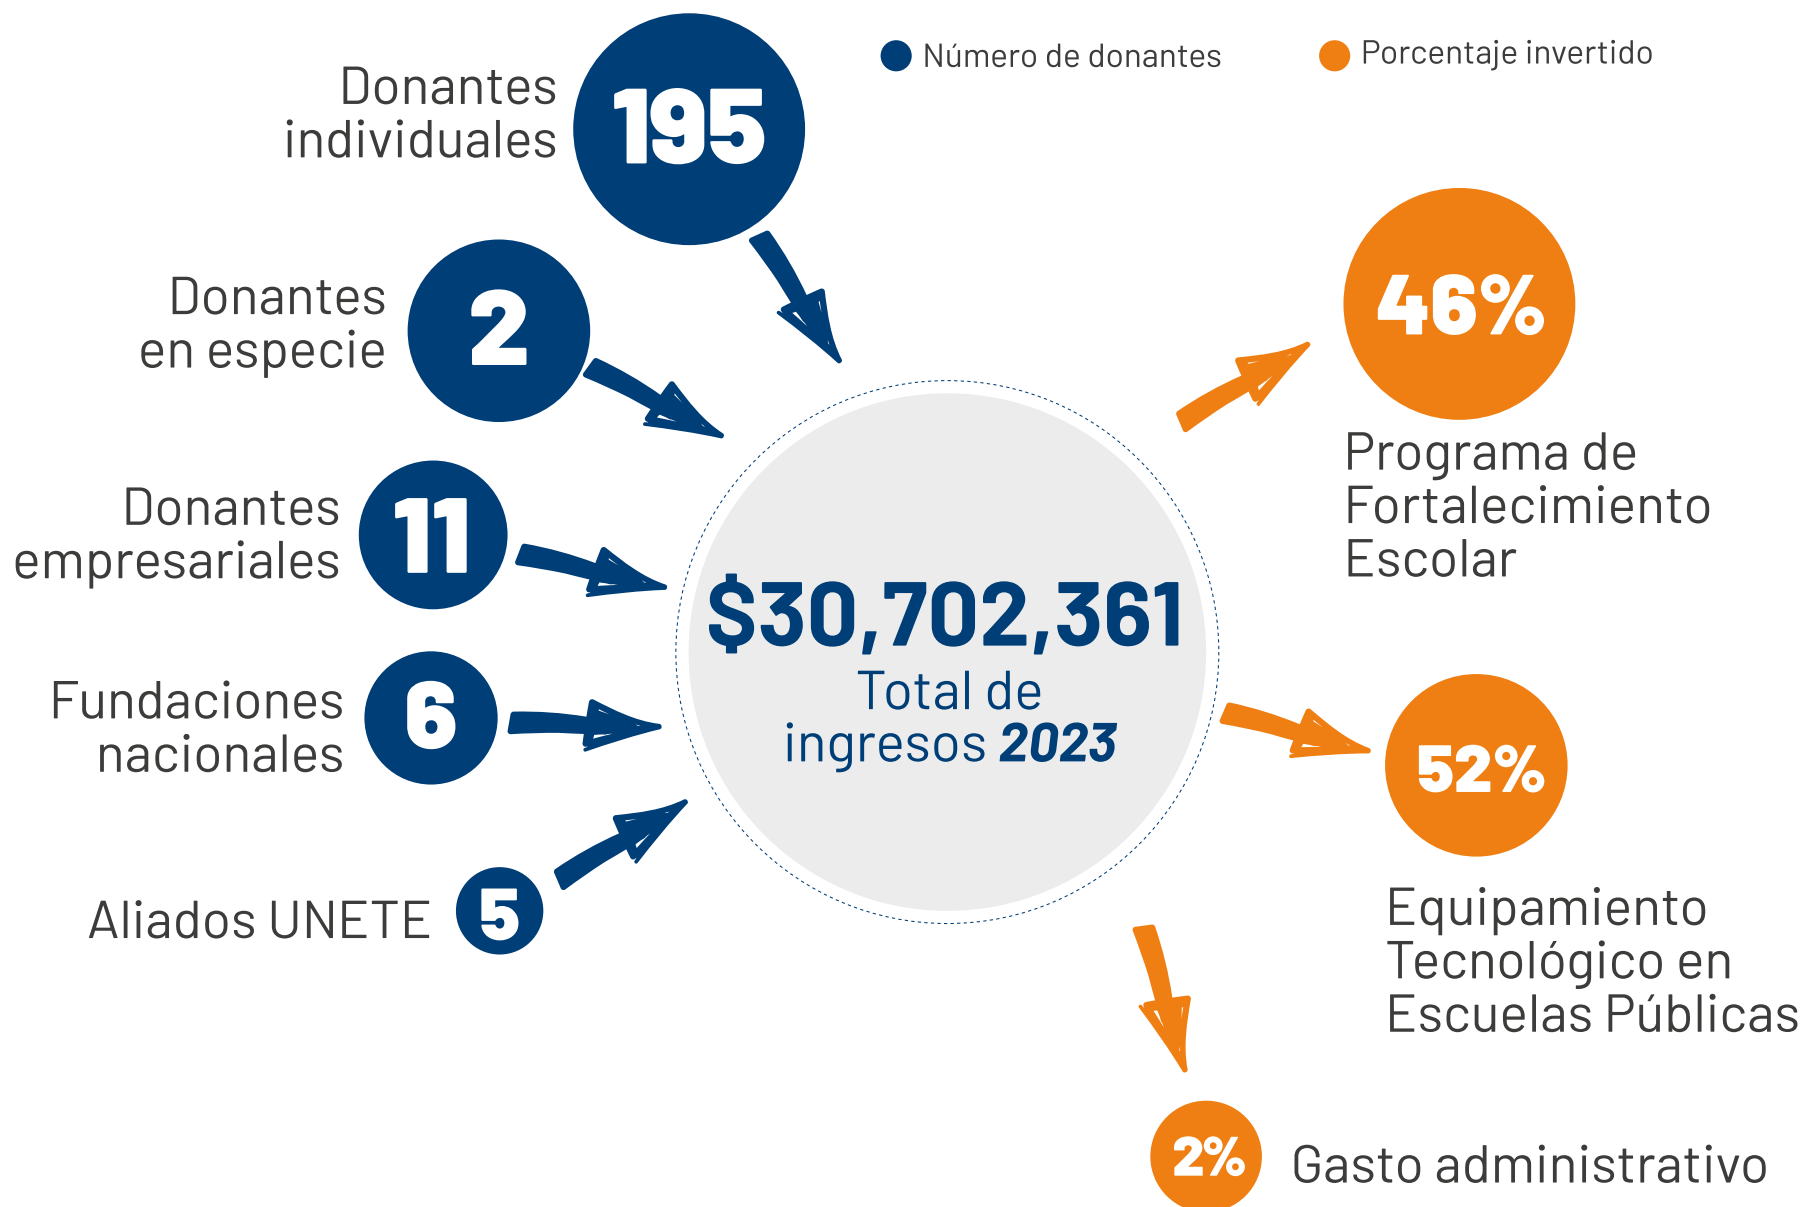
Número de donantes
Porcentaje invertido

Donantes individuales
195

Donantes en especie
2

Donantes empresariales
11

Fundaciones nacionales
6

Aliados UNETE
5

$30,702,361
Total de ingresos 2023

46%
Programa de Fortalecimiento Escolar

52%
Equipamiento Tecnológico en Escuelas Públicas

2%
Gasto administrativo